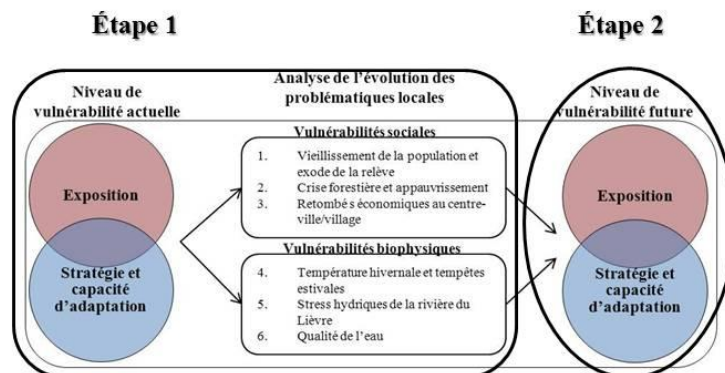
Étape 1

Étape 2

Niveau de vulnérabilité actuelle

Exposition

Stratégie et capacité d'adaptation

Analyse de l'évolution des problématiques locales

Vulnérabilités sociales

1. Vieillissement de la population et exode de la relève
2. Crise forestière et appauvrissement
3. Retombé s économiques au centre-ville/village

Vulnérabilités biophysiques

4. Température hivernale et tempêtes estivales
5. Stress hydriques de la rivière du Lièvre
6. Qualité de l'eau

Niveau de vulnérabilité future

Exposition

Stratégie et capacité d'adaptation